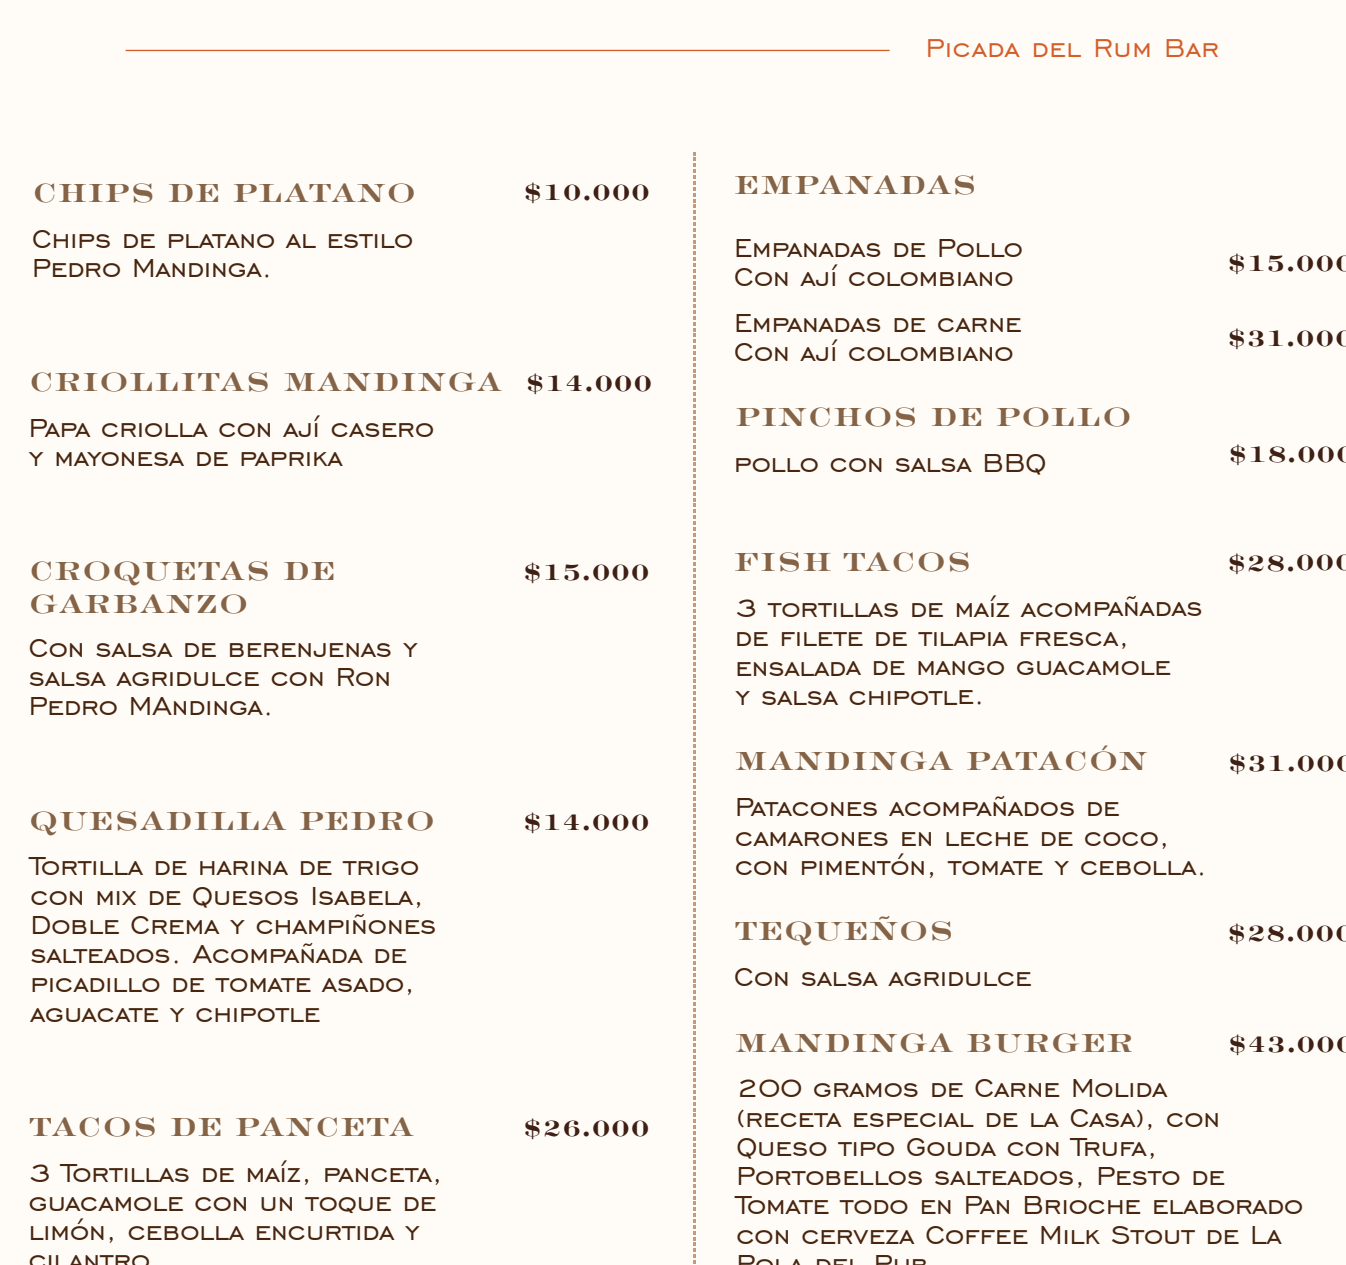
Picada del Rum Bar

CHIPS DE PLATANO $10.000

Chips de platano al estilo Pedro Mandinga.

CRIOLLITAS MANDINGA $14.000

Papa criolla con ají casero y mayonesa de paprika

CROQUETAS DE GARBANZO $15.000

Con salsa de berenjenas y salsa agridulce con Ron Pedro MAndinga.

QUESADILLA PEDRO $14.000

Tortilla de harina de trigo con mix de Quesos Isabela, Doble Crema y champiñones salteados. Acompañada de picadillo de tomate asado, aguacate y chipotle

TACOS DE PANCETA $26.000

3 Tortillas de maíz, panceta, guacamole con un toque de limón, cebolla encurtida y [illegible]

EMPANADAS

Empanadas de Pollo Con ají colombiano $15.00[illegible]

Empanadas de carne Con ají colombiano $31.00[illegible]

PINCHOS DE POLLO

pollo con salsa BBQ $18.00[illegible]

FISH TACOS $28.00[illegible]

3 tortillas de maíz acompañadas de filete de tilapia fresca, ensalada de mango guacamole y salsa chipotle.

MANDINGA PATACÓN $31.00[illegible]

Patacones acompañados de camarones en leche de coco, con pimentón, tomate y cebolla.

TEQUEÑOS $28.00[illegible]

Con salsa agridulce

MANDINGA BURGER $43.00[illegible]

200 gramos de Carne Molida (receta especial de la Casa), con Queso tipo Gouda con Trufa, Portobellos salteados, Pesto de Tomate todo en Pan Brioche elaborado con cerveza Coffee Milk Stout de La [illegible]